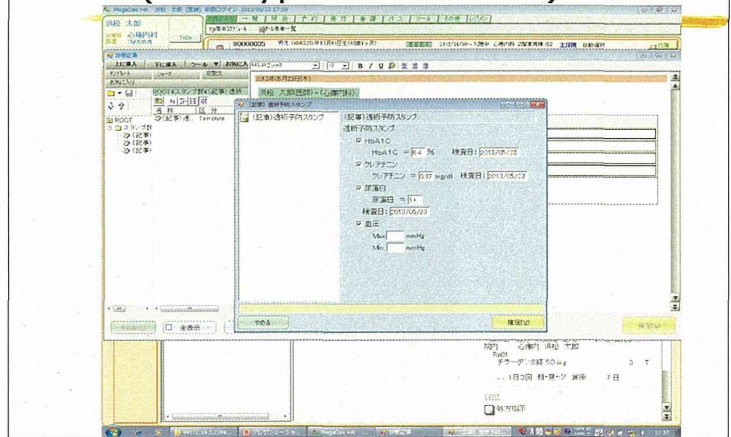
浜松 太郎

(記事)透析予防スタンプ

(記事)透析予防スタンプ

透析予防スタンプ

HbA1C

HbA1C = 6.4 % 検査日: 2013/05/23

クレアチニン

クレアチニン = 0.97 mg/dl 検査日: 2013/05/23

尿蛋白

尿蛋白 = 1+

検査日: 2013/05/23

血圧

Max: mmHg

Min: mmHg

やめる

確定(O)

2013年05月23日(木)

浜松 太郎(医師)-(心療内科)

ROOT

スタンプ

(記事)

名称

区分

Template

全表示

チラーヂンS錠 50 μg

1日3回 朝・昼・夕 食後 7日